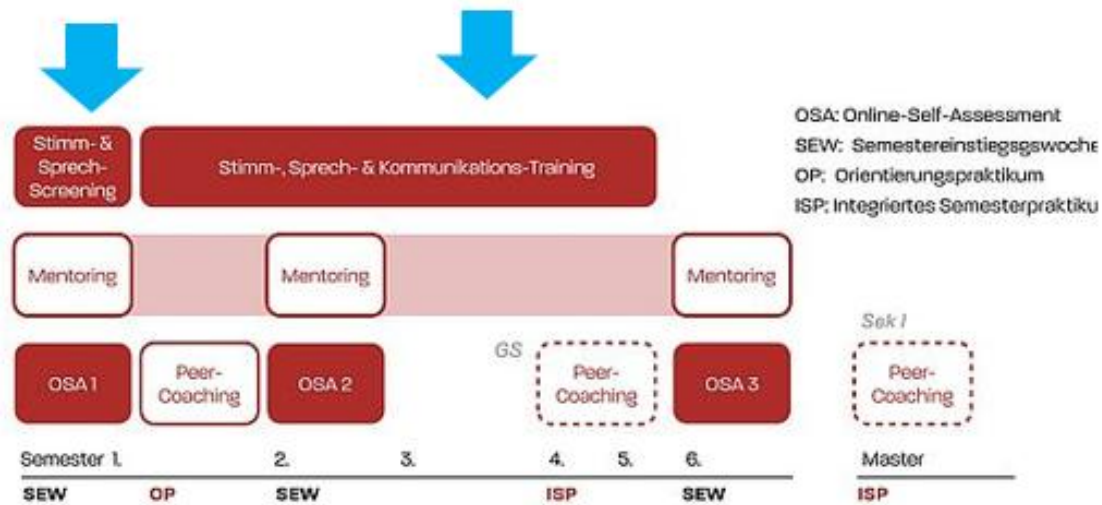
Stimm- & Sprech-Screening

Stimm-, Sprech- & Kommunikations-Training

OSA: Online-Self-Assessment
SEW: Semestereinstiegsgswoche
OP: Orientierungspraktikum
ISP: Integriertes Semesterpraktiku

Mentoring

Mentoring

Mentoring

Sek I

GS

OSA 1

Peer-Coaching

OSA 2

Peer-Coaching

OSA 3

Peer-Coaching

Semester 1.

2.

3.

4.

5.

6.

Master

SEW

OP

SEW

ISP

SEW

ISP